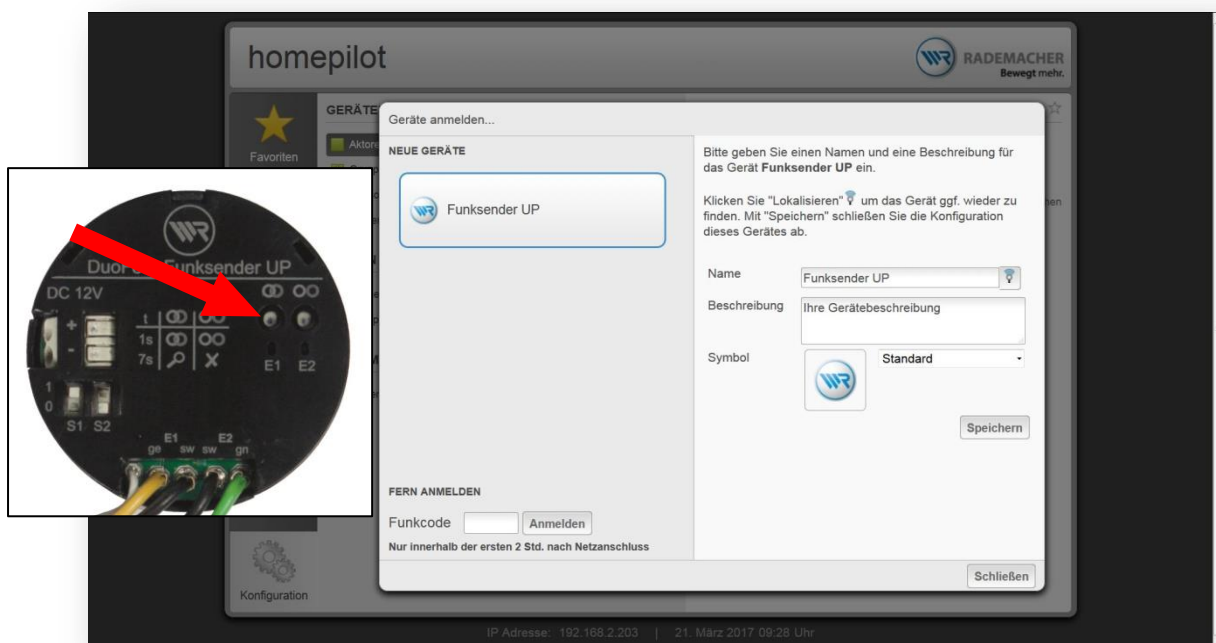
homepilot

RADEMACHER
Bewegt mehr.

GERÄTE

Aktor

Favoriten

Geräte anmelden...

NEUE GERÄTE

Funksender UP

Bitte geben Sie einen Namen und eine Beschreibung für das Gerät **Funksender UP** ein.

Klicken Sie "Lokalisieren" um das Gerät ggf. wieder zu finden. Mit "Speichern" schließen Sie die Konfiguration dieses Gerätes ab.

Name
Funksender UP

Beschreibung
Ihre Gerätebeschreibung

Symbol
Standard

Speichern

FERN ANMELDEN

Funkcode
Anmelden

Nur innerhalb der ersten 2 Std. nach Netzanschluss

Schließen

Konfiguration

Duo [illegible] Funksender UP
DC 12V
t
1s
7s
E1 E2
1
0
S1 S2
E1 E2
ge sw sw gn

IP Adresse: 192.168.2.203 | 21. März 2017 09:28 Uhr